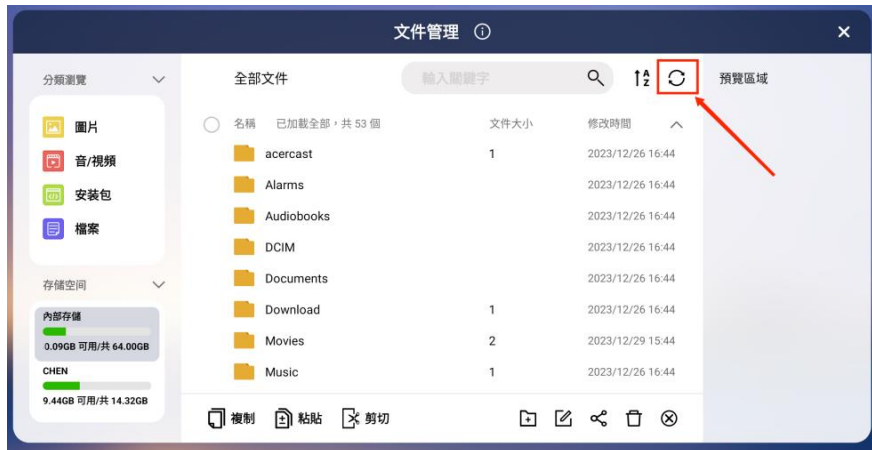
文件管理 ⓘ

分類瀏覽

圖片
音/視頻
安裝包
檔案

存儲空間

內部存儲
0.09GB 可用/共 64.00GB

CHEN
9.44GB 可用/共 14.32GB

全部文件

輸入關鍵字

預覽區域

| 名稱 已加載全部，共 53 個 | 文件大小 | 修改時間 |
|---|---|---|
| acercast | 1 | 2023/12/26 16:44 |
| Alarms | | 2023/12/26 16:44 |
| Audiobooks | | 2023/12/26 16:44 |
| DCIM | | 2023/12/26 16:44 |
| Documents | | 2023/12/26 16:44 |
| Download | 1 | 2023/12/26 16:44 |
| Movies | 2 | 2023/12/29 15:44 |
| Music | 1 | 2023/12/26 16:44 |

複制 粘貼 剪切